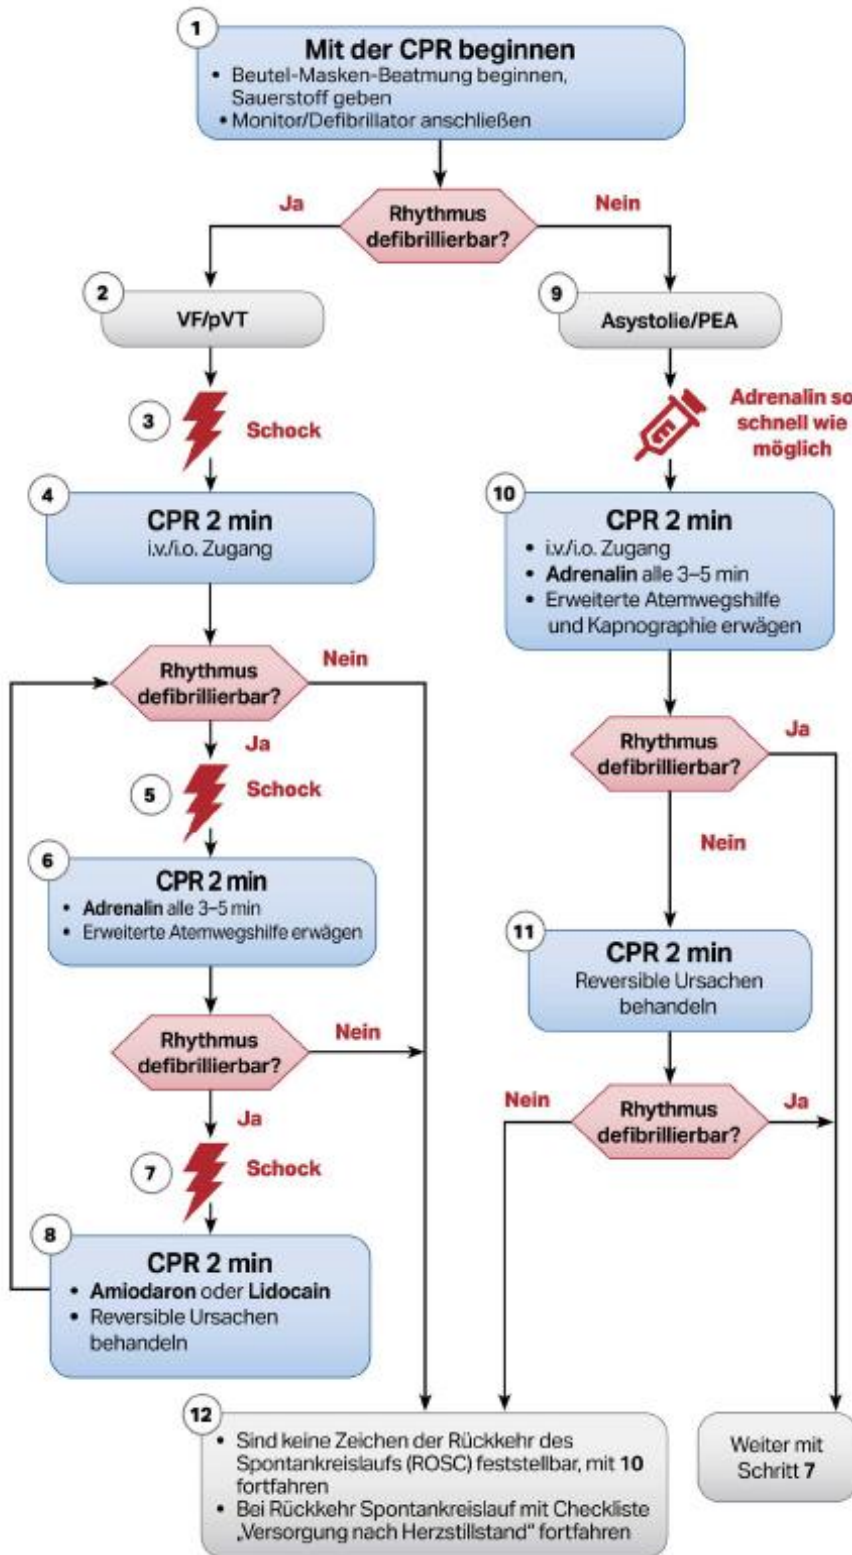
1
Mit der CPR beginnen
• Beutel-Masken-Beatmung beginnen, Sauerstoff geben
• Monitor/Defibrillator anschließen

Ja
Rhythmus defibrillierbar?
Nein

2
VF/pVT

3
Schock

4
CPR 2 min
i.v./i.o. Zugang

Rhythmus defibrillierbar?
Nein
Ja

5
Schock

6
CPR 2 min
• Adrenalin alle 3–5 min
• Erweiterte Atemwegshilfe erwägen

Rhythmus defibrillierbar?
Nein
Ja

7
Schock

8
CPR 2 min
• Amiodaron oder Lidocain
• Reversible Ursachen behandeln

9
Asystolie/PEA

Adrenalin so schnell wie möglich

10
CPR 2 min
• i.v./i.o. Zugang
• Adrenalin alle 3–5 min
• Erweiterte Atemwegshilfe und Kapnographie erwägen

Rhythmus defibrillierbar?
Ja
Nein

11
CPR 2 min
Reversible Ursachen behandeln

Nein
Rhythmus defibrillierbar?
Ja

12
• Sind keine Zeichen der Rückkehr des Spontankreislaufs (ROSC) feststellbar, mit 10 fortfahren
• Bei Rückkehr Spontankreislauf mit Checkliste „Versorgung nach Herzstillstand" fortfahren

Weiter mit Schritt 7